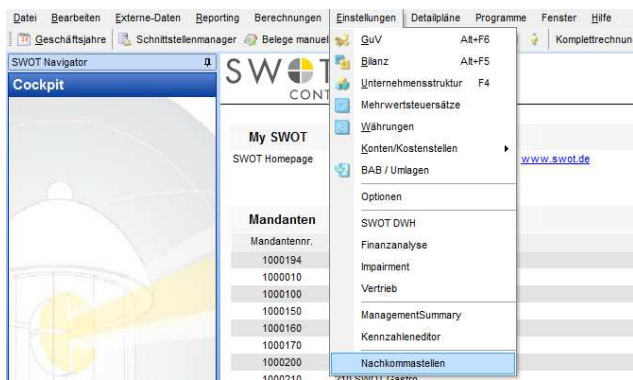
Datei Bearbeiten Externe-Daten Reporting Berechnungen Einstellungen Detailpläne Programme Fenster Hilfe

Geschäftsjahre Schnittstellenmanager Belege manuel Komplettrechnun

SWOT Navigator

Cockpit

SW T CONT

My SWOT

SWOT Homepage www.swot.de

Mandanten

Mandantennr.

1000194

1000010

1000100

1000150

1000160

1000170

1000200

1000210 210 SWOT Gastro

GuV Alt+F6

Bilanz Alt+F5

Unternehmensstruktur F4

Mehrwertsteuersätze

Währungen

Konten/Kostenstellen

BAB / Umlagen

Optionen

SWOT DWH

Finanzanalyse

Impairment

Vertrieb

ManagementSummary

Kennzahleneditor

Nachkommastellen